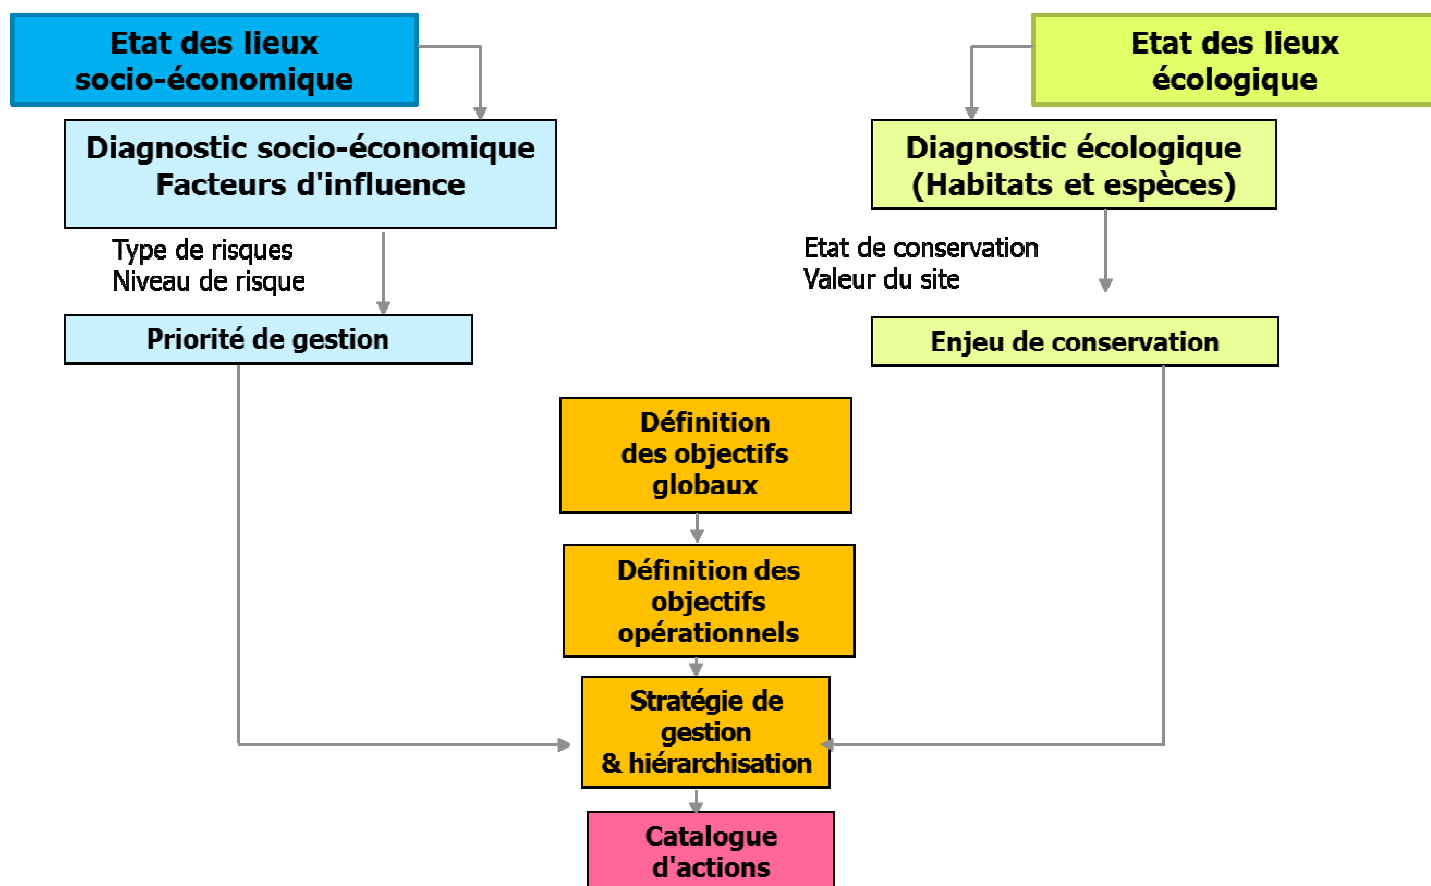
Etat des lieux socio-économique

Diagnostic socio-économique
Facteurs d'influence

Type de risques
Niveau de risque

Priorité de gestion

Etat des lieux écologique

Diagnostic écologique
(Habitats et espèces)

Etat de conservation
Valeur du site

Enjeu de conservation

Définition des objectifs globaux

Définition des objectifs opérationnels

Stratégie de gestion & hiérarchisation

Catalogue d'actions